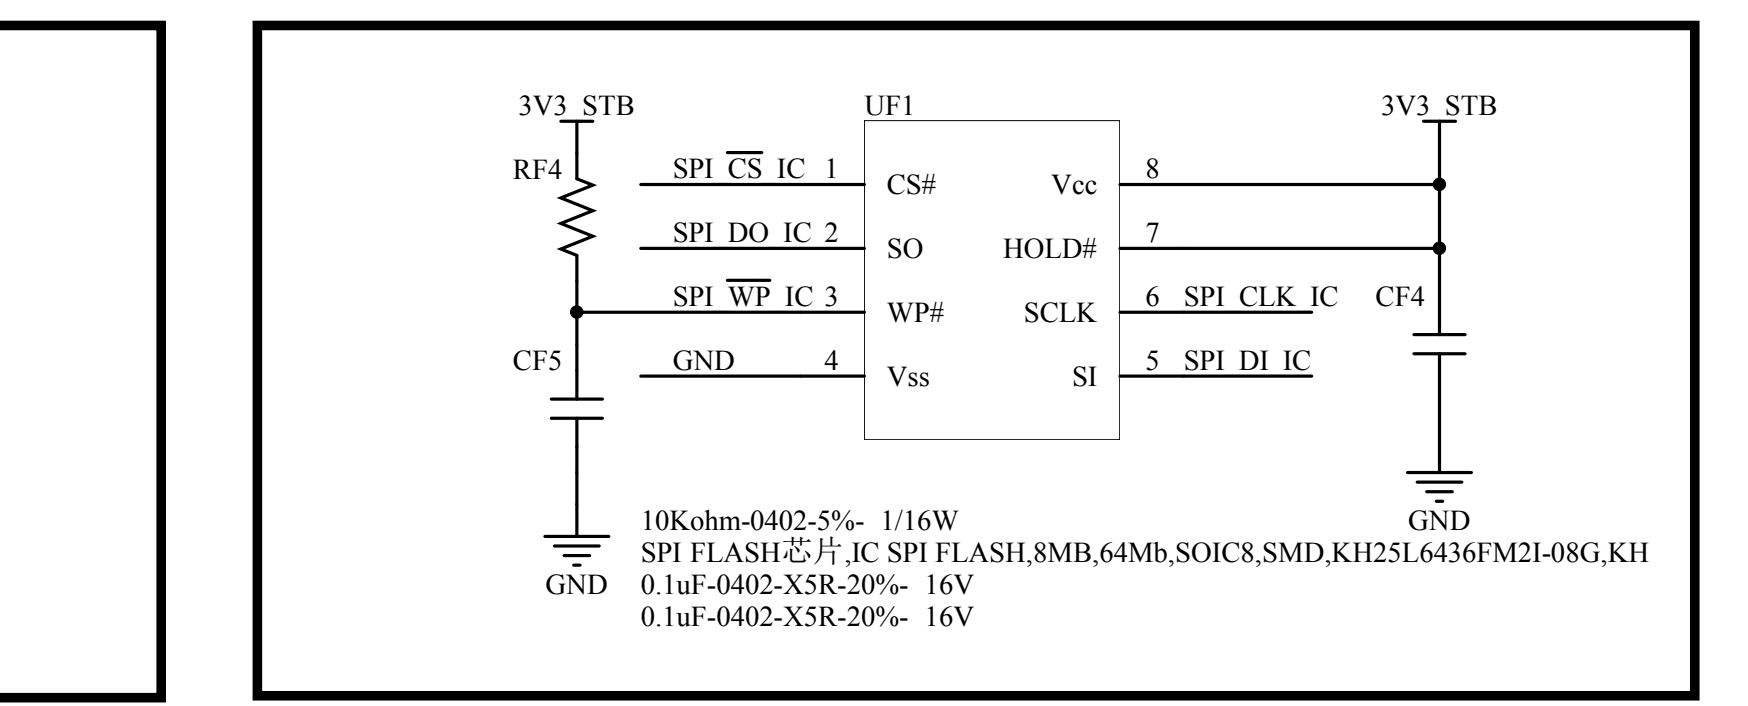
3V3_STB
UF1
3V3_STB
RF4
SPI_$\overline{CS}$_IC 1
CS#
Vcc
8
SPI_DO_IC 2
SO
HOLD#
7
SPI_$\overline{WP}$_IC 3
WP#
SCLK
6 SPI_CLK_IC
CF4
CF5
GND 4
Vss
SI
5 SPI_DI_IC
10Kohm-0402-5%- 1/16W
GND
SPI FLASH芯片,IC SPI FLASH,8MB,64Mb,SOIC8,SMD,KH25L6436FM2I-08G,KH
GND
0.1uF-0402-X5R-20%- 16V
0.1uF-0402-X5R-20%- 16V